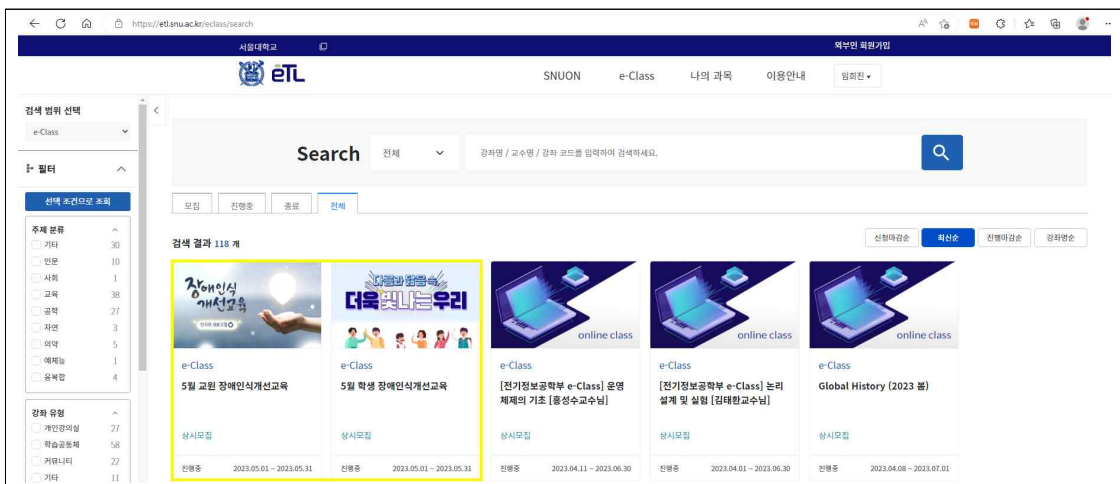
https://etl.snu.ac.kr/eclass/search

서울대학교

외부인 회원가입

eTL

SNUON e-Class 나의 과목 이용안내 임희진

검색 범위 선택

e-Class

필터

선택 조건으로 조회

주제 분류

기타 30
인문 10
사회 1
교육 38
공학 27
자연 3
의약 5
예체능 1
융복합 4

강좌 유형

개인강의실 27
학습공동체 58
커뮤니티 22
기타 11

Search 전체

강좌명 / 교수명 / 강좌 코드를 입력하여 검색하세요.

모집 진행중 종료 전체

검색 결과 118 개

신청마감순 최신순 진행마감순 강좌명순

장애인식 개선교육

e-Class
5월 교원 장애인식개선교육
상시모집
진행중 2023.05.01 ~ 2023.05.31

다름과 같음속 더욱 빛나는 우리

e-Class
5월 학생 장애인식개선교육
상시모집
진행중 2023.05.01 ~ 2023.05.31

online class

e-Class
[전기정보공학부 e-Class] 운영체제의 기초 [홍성수교수님]
상시모집
진행중 2023.04.11 ~ 2023.06.30

online class

e-Class
[전기정보공학부 e-Class] 논리설계 및 실험 [김태환교수님]
상시모집
진행중 2023.04.01 ~ 2023.06.30

online class

e-Class
Global History (2023 봄)
상시모집
진행중 2023.04.08 ~ 2023.07.01